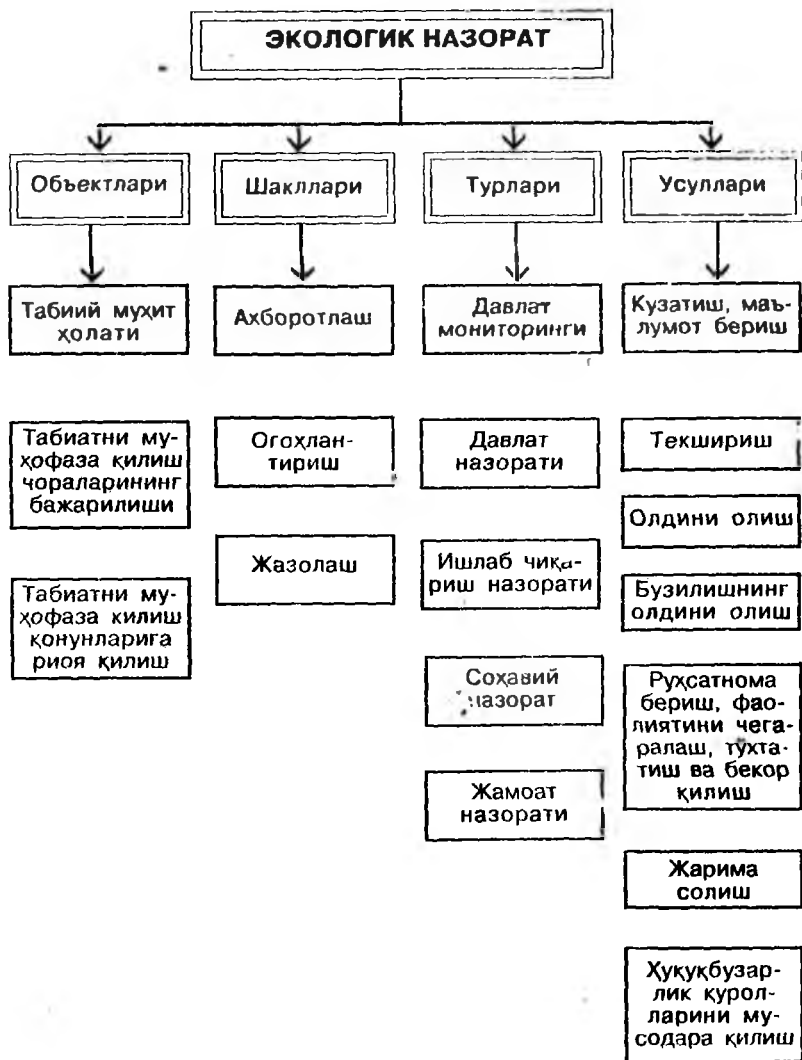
ЭКОЛОГИК НАЗОРАТ

Объектлари

Табиий муҳит ҳолати

Табиатни муҳофаза қилиш чораларининг бажарилиши

Табиатни муҳофаза килиш қонунларига риоя қилиш

Шакллари

Ахборотлаш

Огоҳлантириш

Жазолаш

Турлари

Давлат мониторинги

Давлат назорати

Ишлаб чиқариш назорати

Соҳавий назорат

Жамоат назорати

Усуллари

Кузатиш, маълумот бериш

Текшириш

Олдини олиш

Бузилишнинг олдини олиш

Руҳсатнома бериш, фаолиятини чегаралаш, тўхтатиш ва бекор қилиш

Жарима солиш

Ҳуқуқбузарлик қуролларини мусодара қилиш